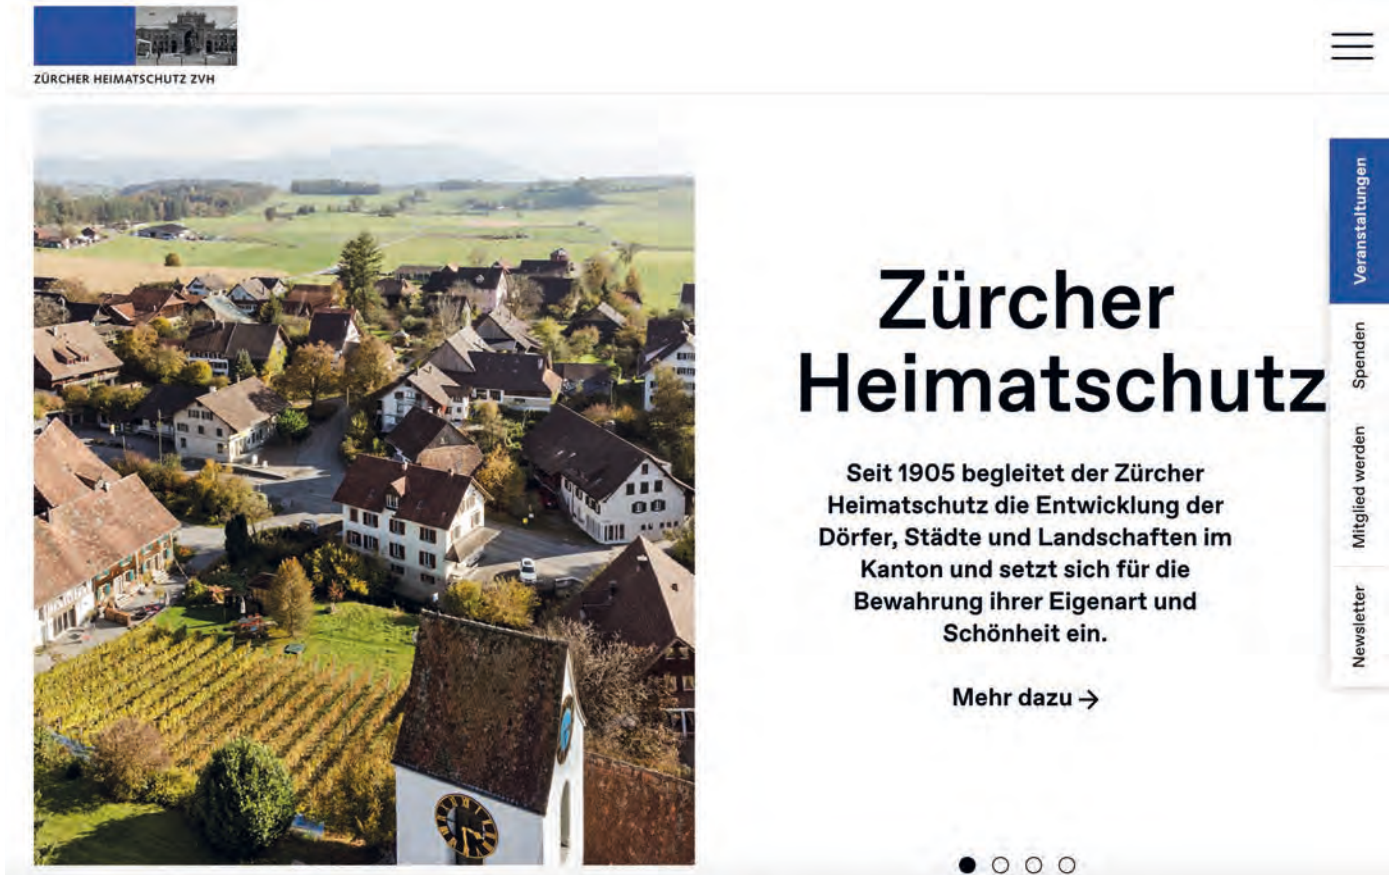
ZÜRCHER HEIMATSCHUTZ ZVH

Zürcher Heimatschutz

Seit 1905 begleitet der Zürcher Heimatschutz die Entwicklung der Dörfer, Städte und Landschaften im Kanton und setzt sich für die Bewahrung ihrer Eigenart und Schönheit ein.

Mehr dazu →

Veranstaltungen

Spenden

Mitglied werden

Newsletter